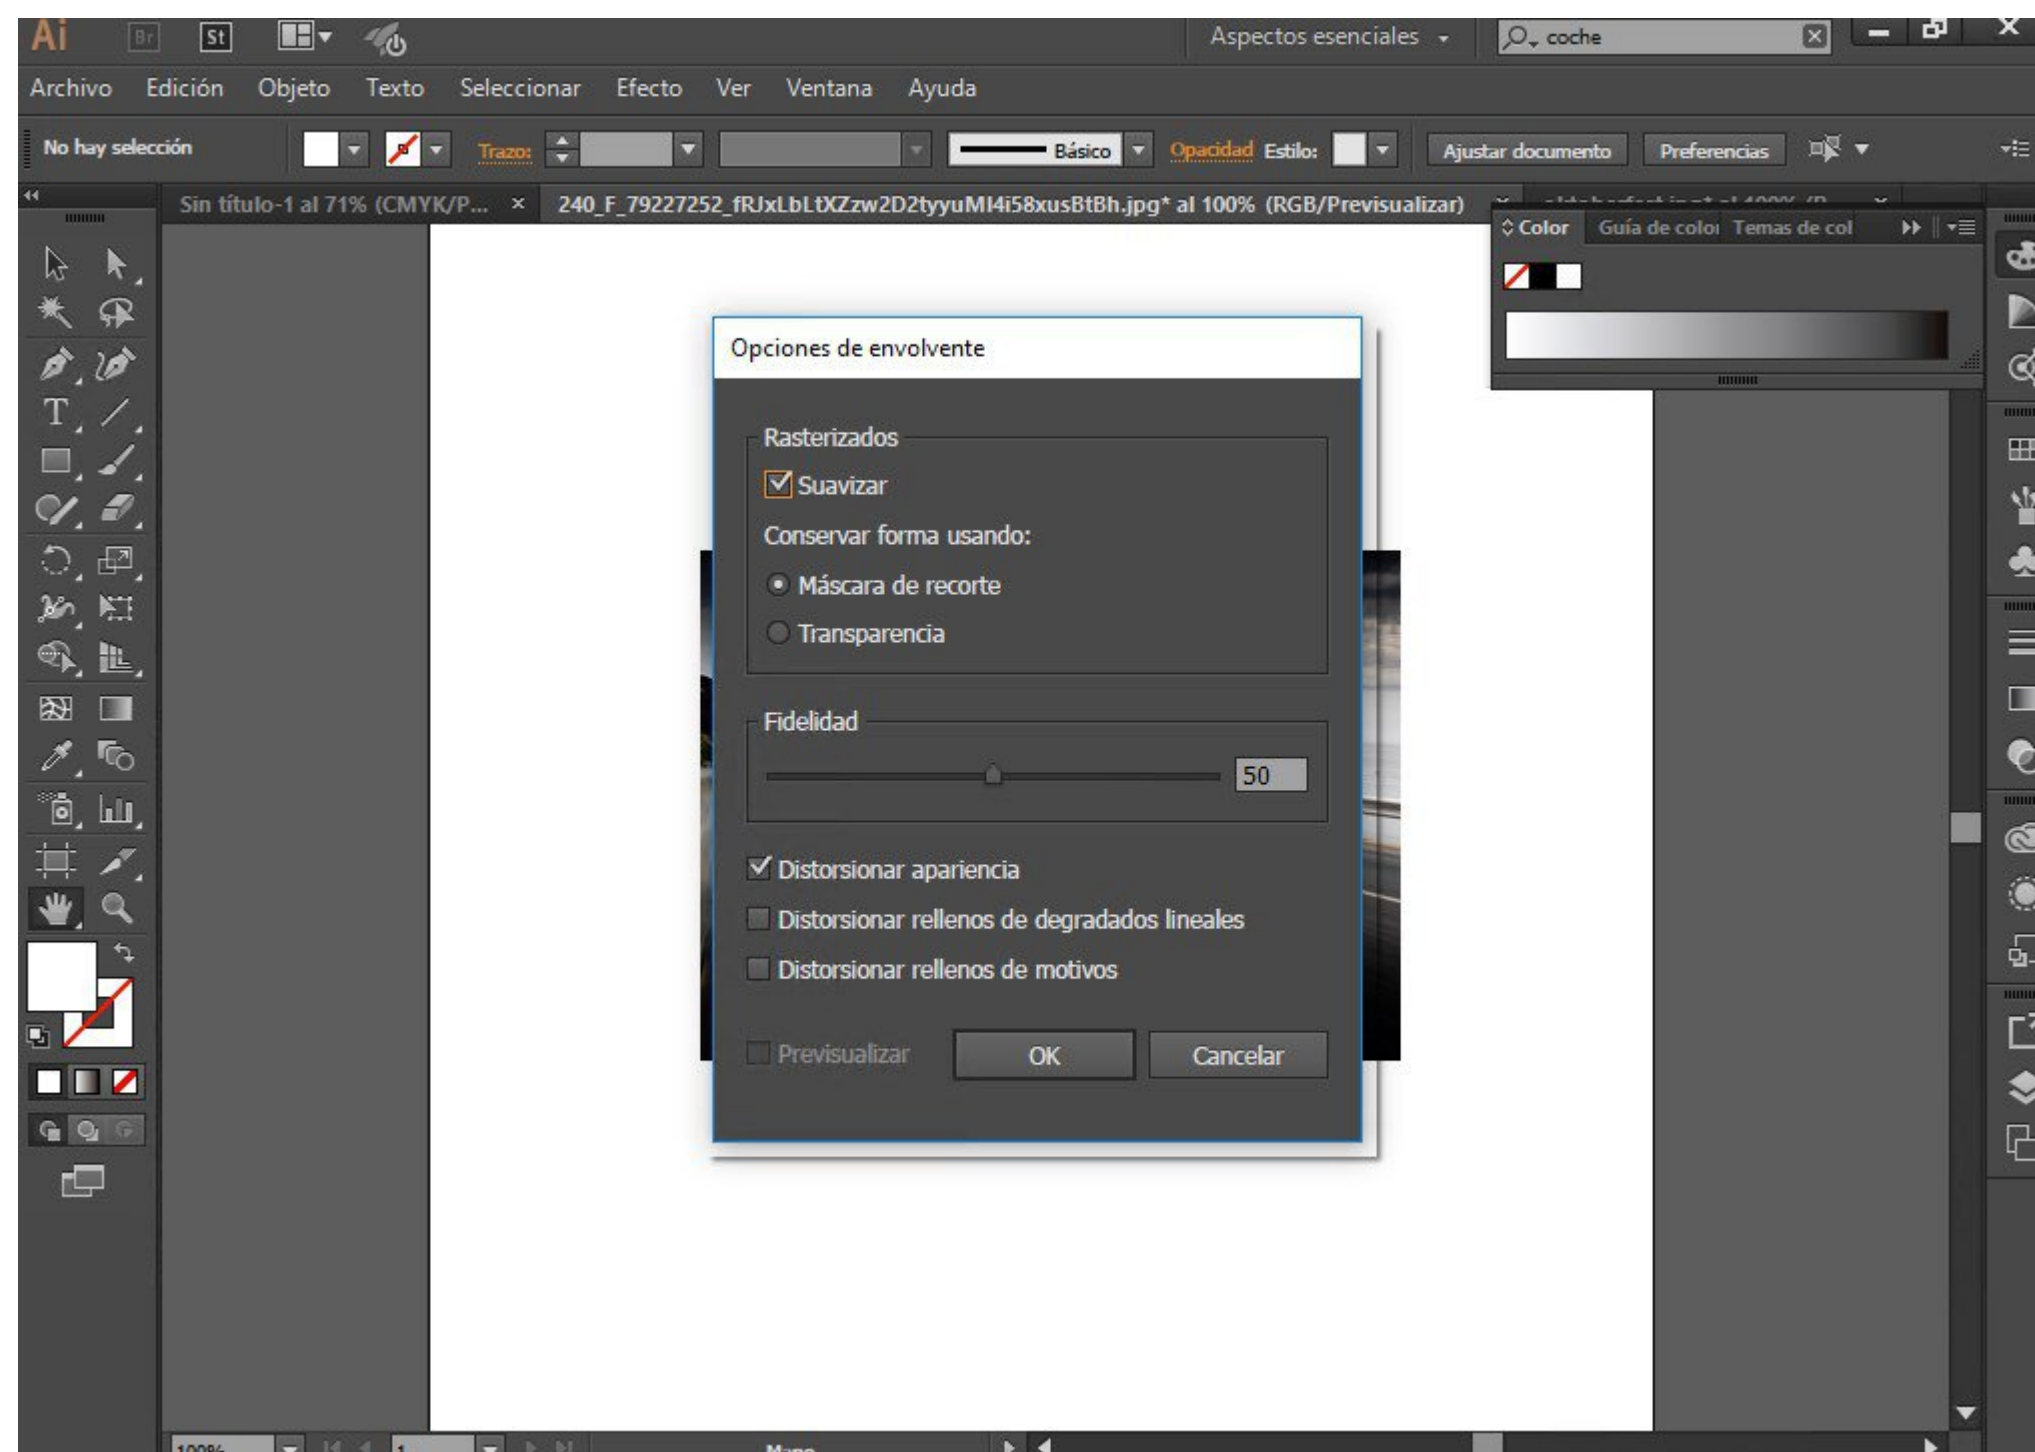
Ai Br St

Aspectos esenciales

coche

Archivo Edición Objeto Texto Seleccionar Efecto Ver Ventana Ayuda

No hay selección

Trazo:

Básico

Opacidad Estilo:

Ajustar documento

Preferencias

Sin título-1 al 71% (CMYK/P... ×

240_F_79227252_fRJxLbLtXZzw2D2tyyuMI4i58xusBtBh.jpg* al 100% (RGB/Previsualizar)

Color Guía de colo Temas de col

Opciones de envolvente

Rasterizados

Suavizar

Conservar forma usando:

Máscara de recorte

Transparencia

Fidelidad

50

Distorsionar apariencia

Distorsionar rellenos de degradados lineales

Distorsionar rellenos de motivos

Previsualizar

OK

Cancelar

100%

1

Mano